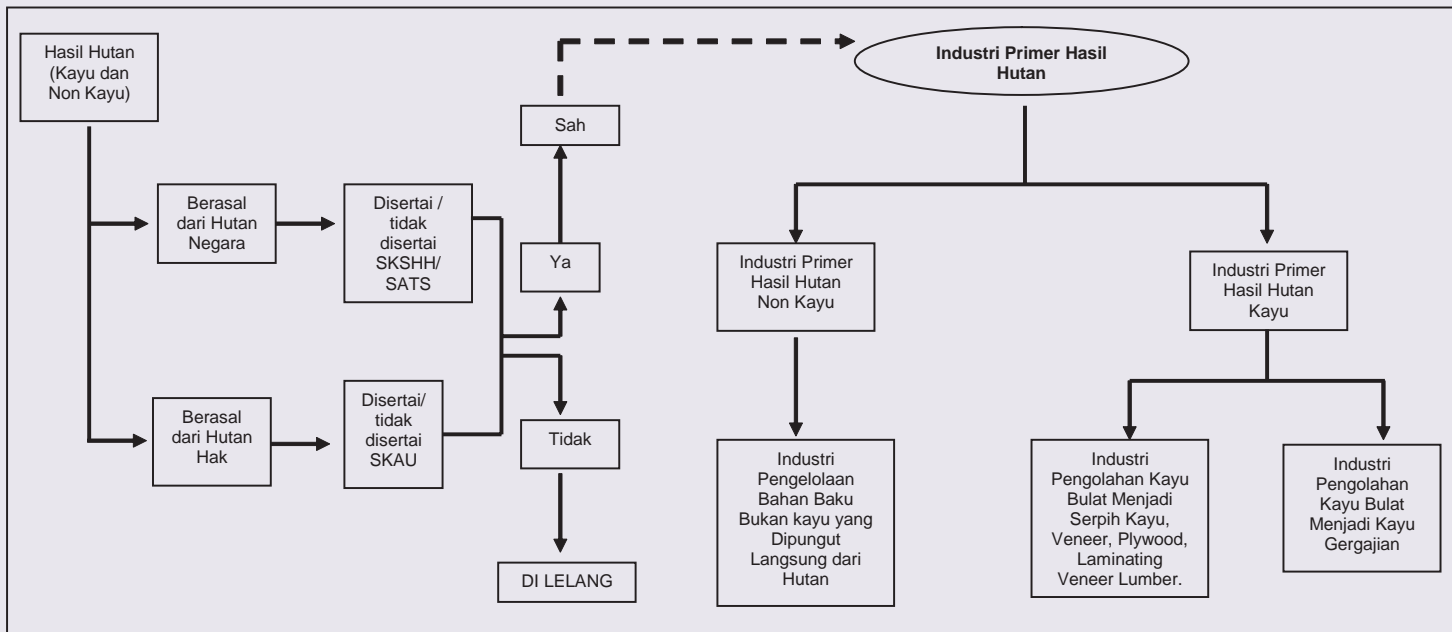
Hasil Hutan (Kayu dan Non Kayu)

Berasal dari Hutan Negara

Disertai / tidak disertai SKSHH/ SATS

Berasal dari Hutan Hak

Disertai/ tidak disertai SKAU

Sah

Ya

Tidak

DI LELANG

Industri Primer Hasil Hutan

Industri Primer Hasil Hutan Non Kayu

Industri Pengelolaan Bahan Baku Bukan kayu yang Dipungut Langsung dari Hutan

Industri Primer Hasil Hutan Kayu

Industri Pengolahan Kayu Bulat Menjadi Serpih Kayu, Veneer, Plywood, Laminating Veneer Lumber.

Industri Pengolahan Kayu Bulat Menjadi Kayu Gergajian